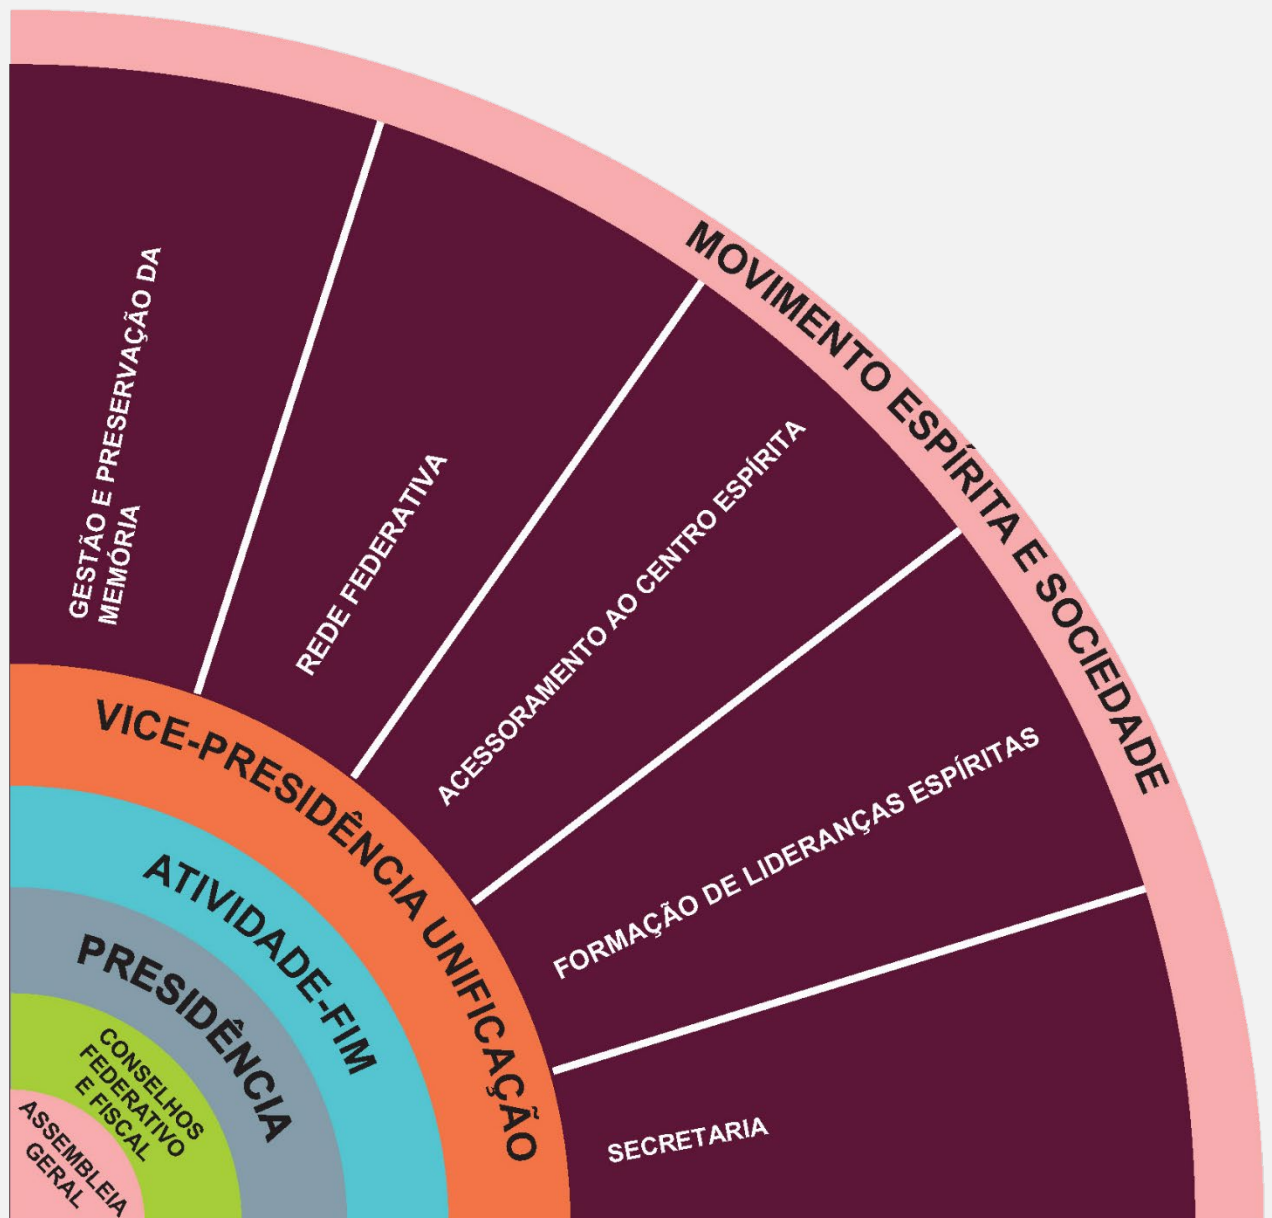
MOVIMENTO ESPÍRITA E SOCIEDADE

GESTÃO E PRESERVAÇÃO DA MEMÓRIA

REDE FEDERATIVA

ACESSORAMENTO AO CENTRO ESPÍRITA

FORMAÇÃO DE LIDERANÇAS ESPÍRITAS

SECRETARIA

VICE-PRESIDÊNCIA UNIFICAÇÃO

ATIVIDADE-FIM

PRESIDÊNCIA

CONSELHOS FEDERATIVO E FISCAL

ASSEMBLEIA GERAL